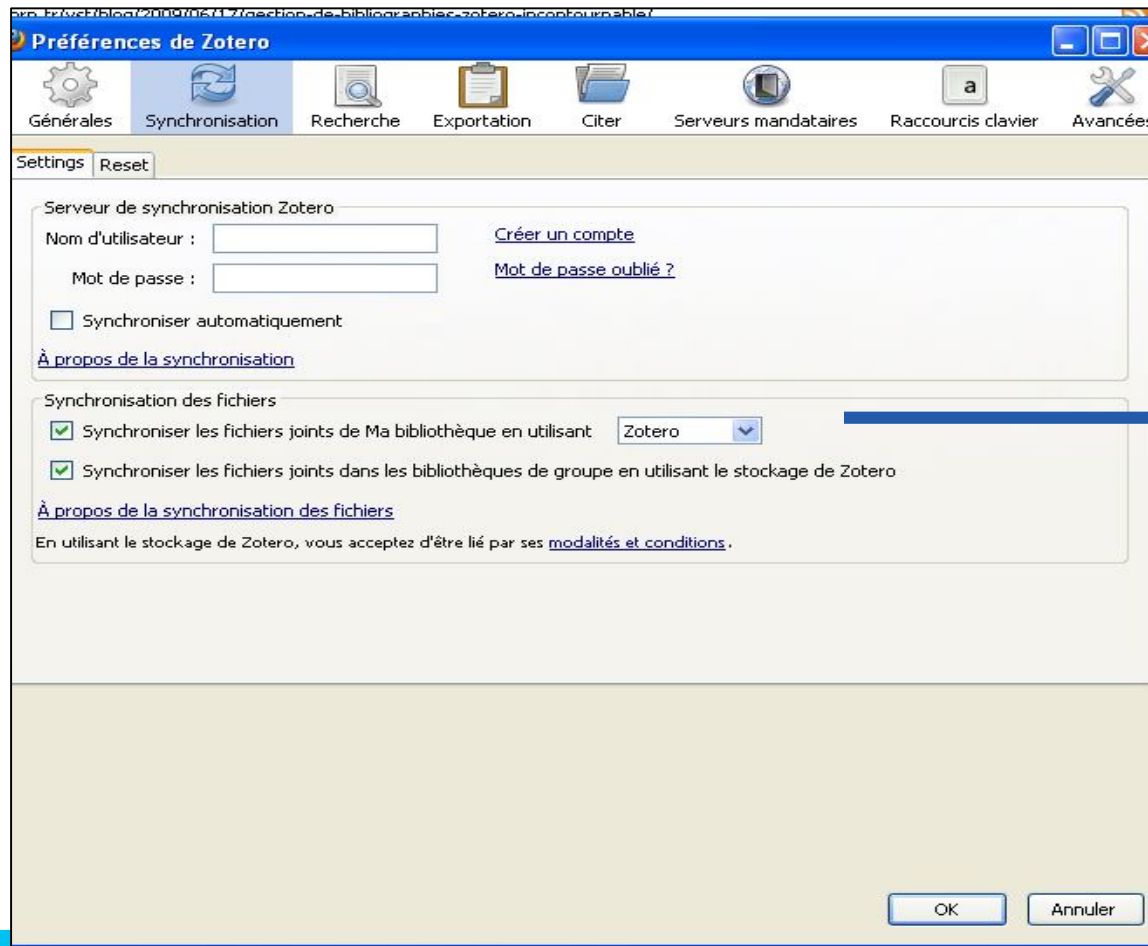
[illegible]/2009/06/17/gestion-de-bibliographies-zotero-incontournable/

Préférences de Zotero

Générales Synchronisation Recherche Exportation Citer Serveurs mandataires Raccourcis clavier Avancées

a

Settings Reset

Serveur de synchronisation Zotero

Nom d'utilisateur :

Mot de passe :

Créer un compte

Mot de passe oublié ?

Synchroniser automatiquement

À propos de la synchronisation

Synchronisation des fichiers

Synchroniser les fichiers joints de Ma bibliothèque en utilisant Zotero

Synchroniser les fichiers joints dans les bibliothèques de groupe en utilisant le stockage de Zotero

À propos de la synchronisation des fichiers

En utilisant le stockage de Zotero, vous acceptez d'être lié par ses modalités et conditions.

OK Annuler